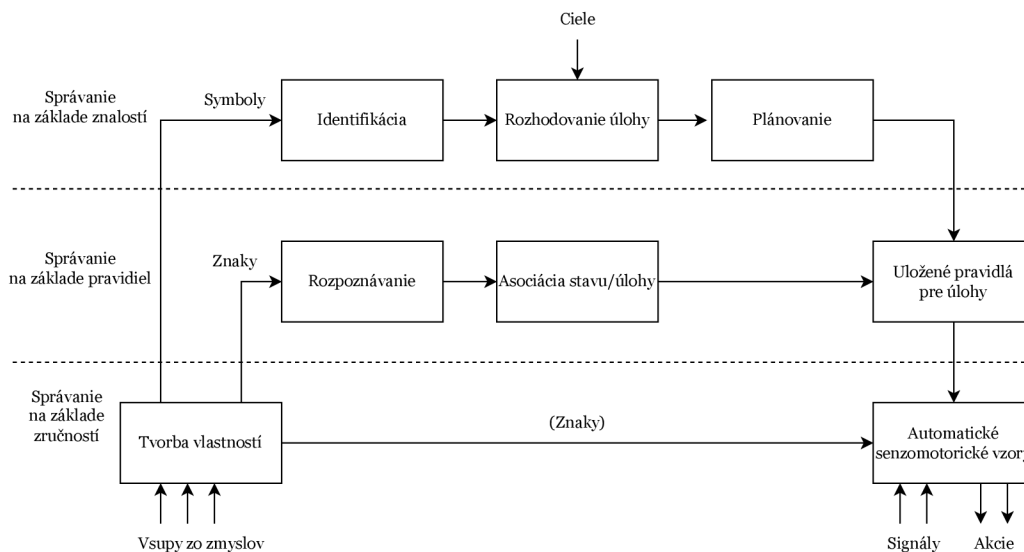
Ciele

Správanie na základe znalostí

Symboly

Identifikácia

Rozhodovanie úlohy

Plánovanie

Správanie na základe pravidiel

Znaky

Rozpoznávanie

Asociácia stavu/úlohy

Uložené pravidlá pre úlohy

Správanie na základe zručností

Tvorba vlastností

(Znaky)

Automatické senzomotorické vzor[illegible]

Vsupy zo zmyslov

Signály

Akcie